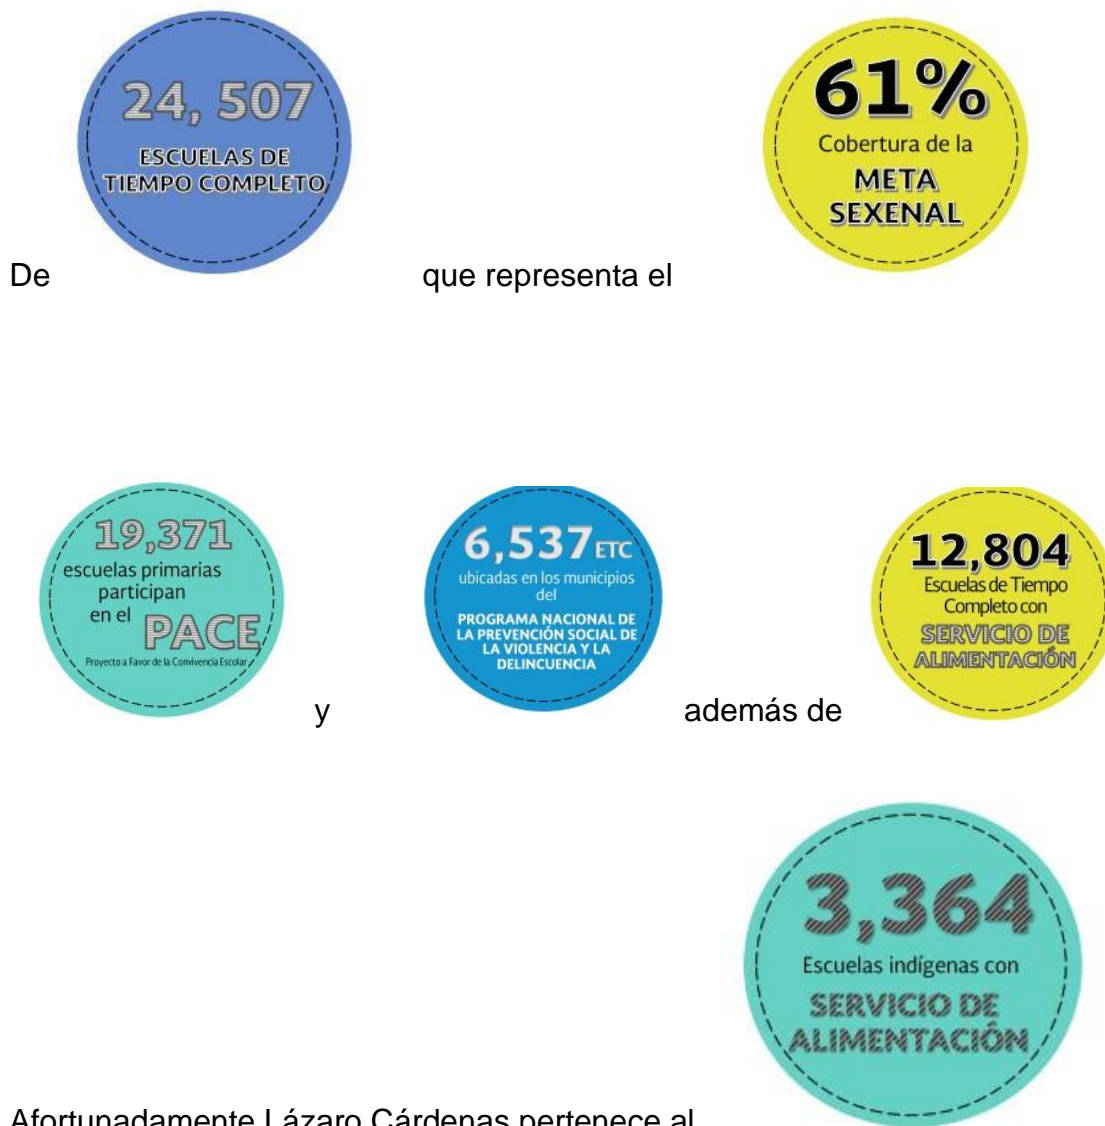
24, 507
ESCUELAS DE TIEMPO COMPLETO

61%
Cobertura de la
META SEXENAL

De que representa el

19,371
escuelas primarias participan en el PACE
Proyecto a Favor de la Convivencia Escolar

6,537 ETC
ubicadas en los municipios del
PROGRAMA NACIONAL DE LA PREVENCIÓN SOCIAL DE LA VIOLENCIA Y LA DELINCUENCIA

12,804
Escuelas de Tiempo Completo con
SERVICIO DE ALIMENTACIÓN

y además de

3,364
Escuelas indígenas con
SERVICIO DE ALIMENTACIÓN

Afortunadamente Lázaro Cárdenas pertenece al